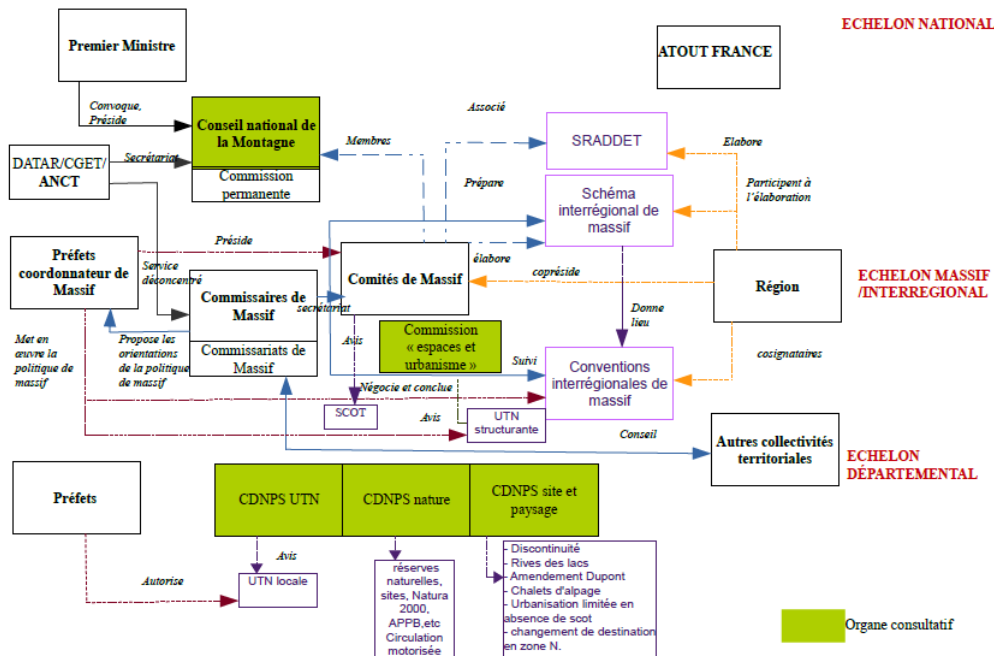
ECHELON NATIONAL

Premier Ministre

ATOUT FRANCE

Convoque, Préside

Conseil national de la Montagne

Commission permanente

Associé

Membres

SRADDET

Elabore

DATAR/CGET/ ANCT

Secrétariat

Prépare

Schéma interrégional de massif

Participent à l'élaboration

Préfets coordonnateur de Massif

Préside

Service déconcentré

élabore

Comités de Massif

Région

copréside

ECHELON MASSIF /INTERREGIONAL

Commissaires de Massif

secrétariat

Commissariats de Massif

Donne lieu

Met en œuvre la politique de massif

Propose les orientations de la politique de massif

Avis

Commission « espaces et urbanisme »

Suivi

Conventions interrégionales de massif

cosignataires

Négocie et conclue

SCOT

Avis

UTN structurante

Conseil

Autres collectivités territoriales

ECHELON DÉPARTEMENTAL

Préfets

CDNPS UTN

CDNPS nature

CDNPS site et paysage

Avis

Autorise

UTN locale

réserves naturelles, sites, Natura 2000, APPB,etc Circulation motorisée

- Discontinuité
- Rives des lacs
- Amendement Dupont
- Chalets d'alpage
- Urbanisation limitée en absence de scot
- changement de destination en zone N.

Organe consultatif